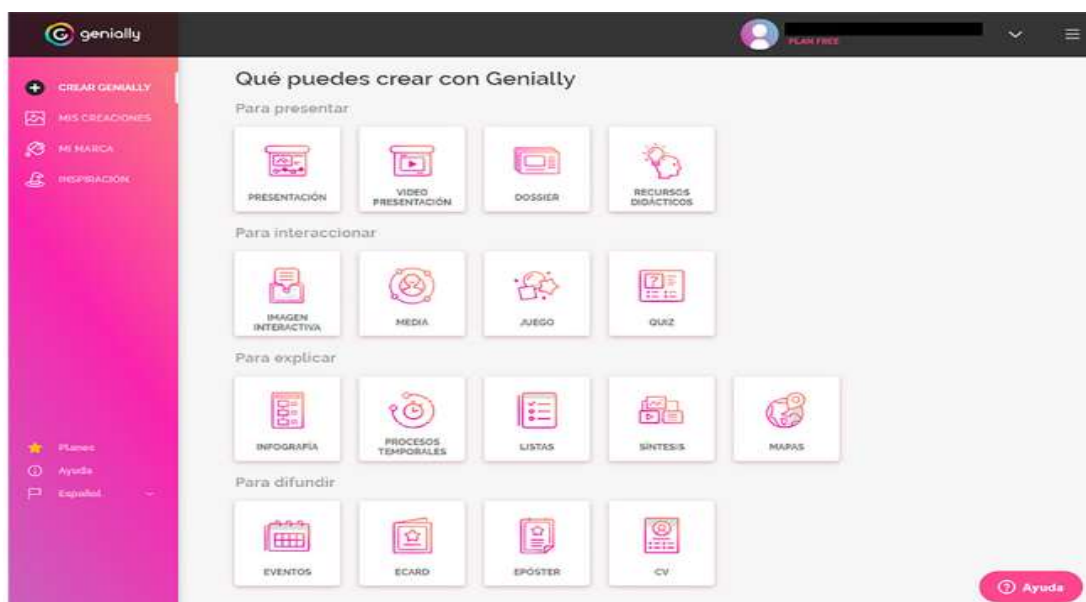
genially

PLAN FREE

CREAR GENIALLY
MIS CREACIONES
MI MARCA
INSPIRACIÓN

Planes
Ayuda
Español

Qué puedes crear con Genially

Para presentar

PRESENTACIÓN
VIDEO PRESENTACIÓN
DOSSIER
RECURSOS DIDÁCTICOS

Para interaccionar

IMAGEN INTERACTIVA
MEDIA
JUEGO
QUIZ

Para explicar

INFOGRAFÍA
PROCESOS TEMPORALES
LISTAS
SÍNTESIS
MAPAS

Para difundir

EVENTOS
ECARD
EPÓSTER
CV

Ayuda